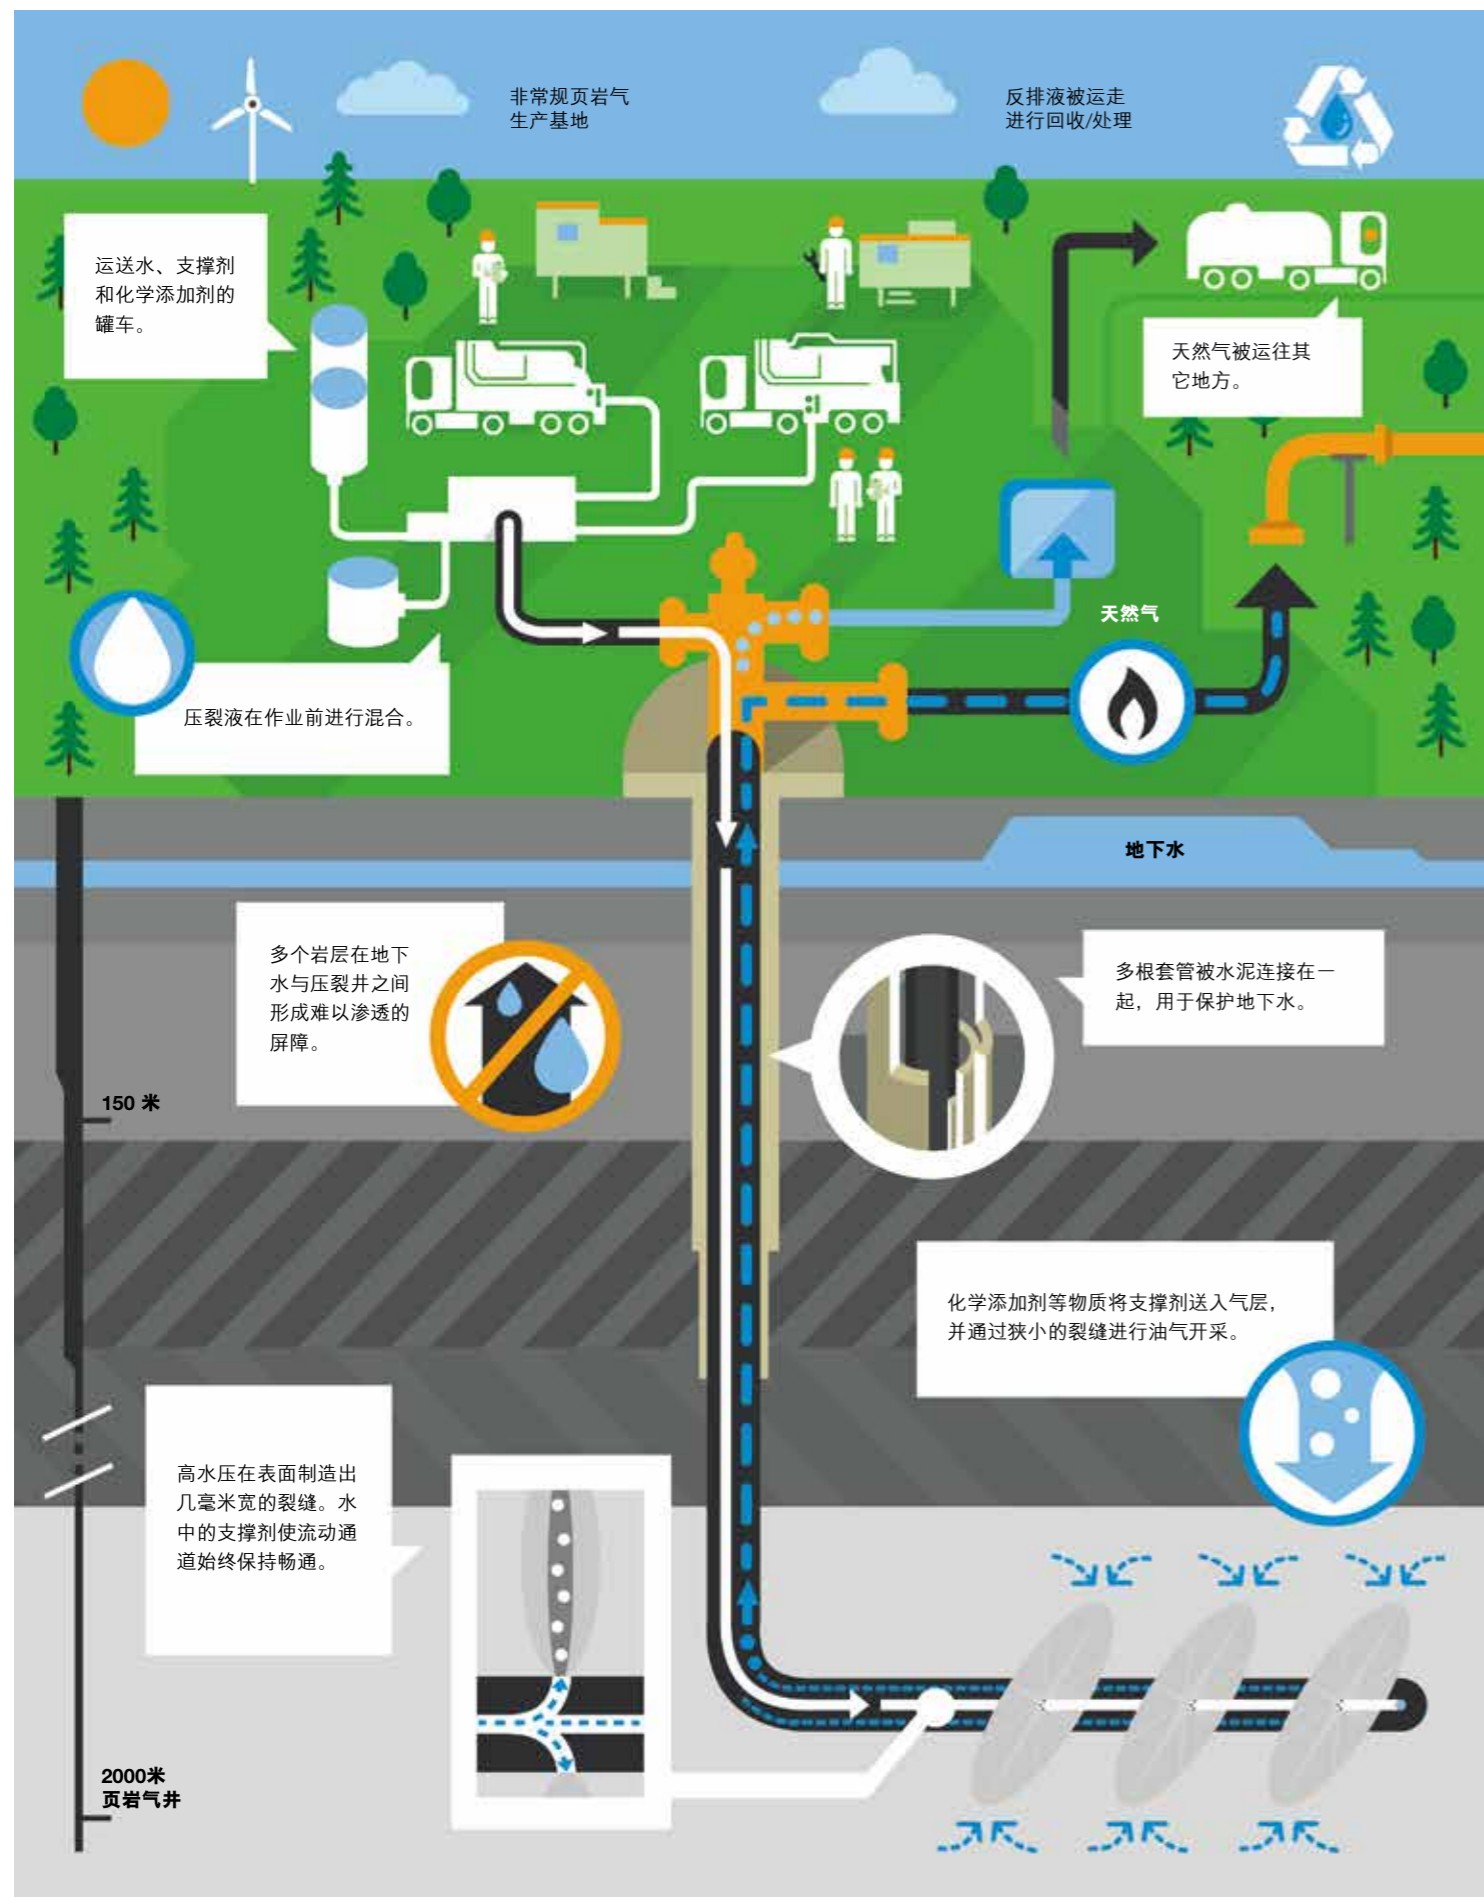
非常规页岩气
生产基地

反排液被运走
进行回收/处理

运送水、支撑剂和化学添加剂的罐车。

天然气被运往其它地方。

天然气

压裂液在作业前进行混合。

地下水

多个岩层在地下水与压裂井之间形成难以渗透的屏障。

多根套管被水泥连接在一起，用于保护地下水。

150 米

化学添加剂等物质将支撑剂送入气层，并通过狭小的裂缝进行油气开采。

高水压在表面制造出几毫米宽的裂缝。水中的支撑剂使流动通道始终保持畅通。

2000米
页岩气井